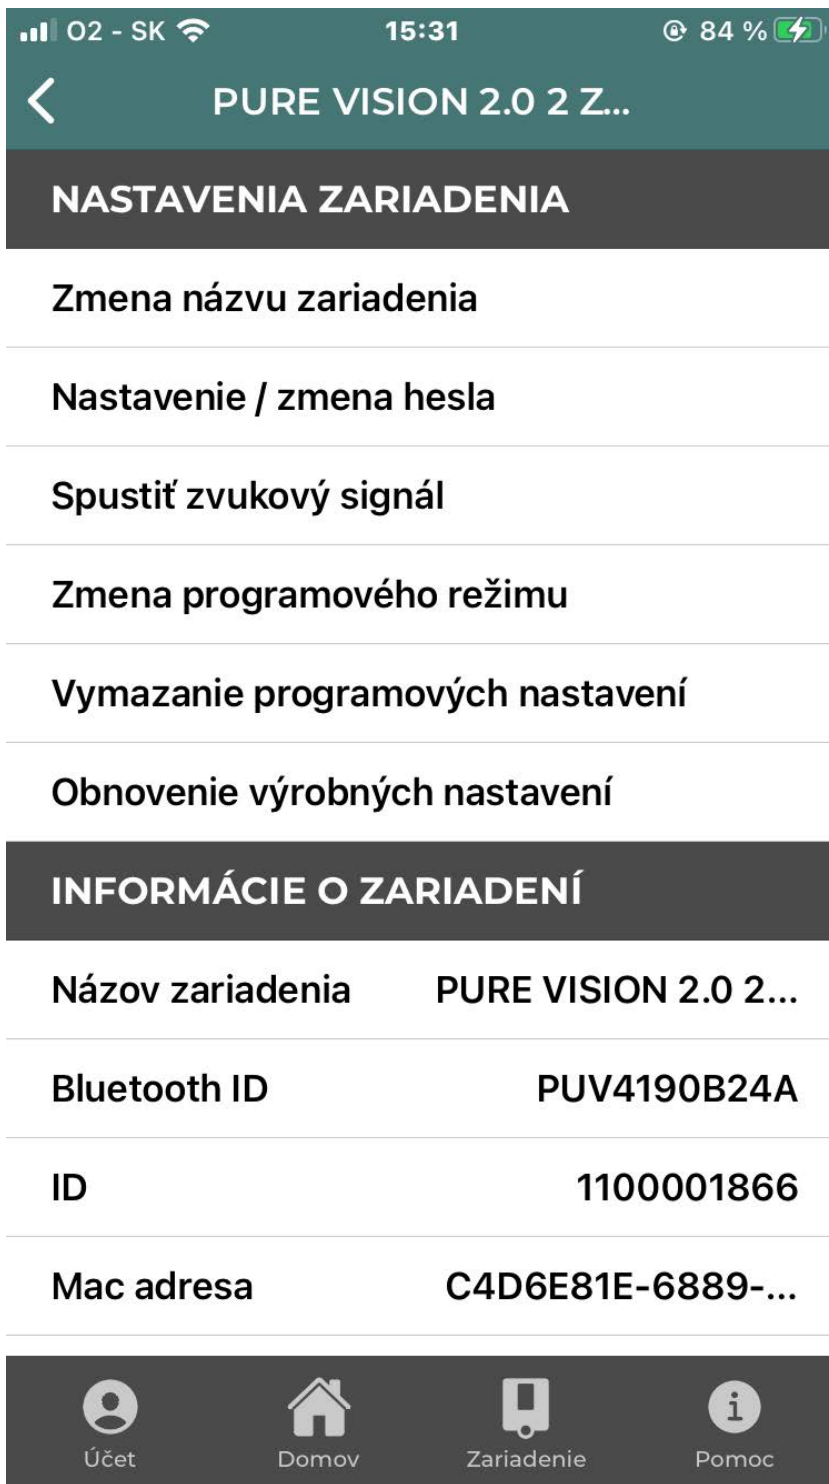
O2 - SK 15:31 84 %

PURE VISION 2.0 2 Z...

NASTAVENIA ZARIADENIA

Zmena názvu zariadenia

Nastavenie / zmena hesla

Spustiť zvukový signál

Zmena programového režimu

Vymazanie programových nastavení

Obnovenie výrobných nastavení

INFORMÁCIE O ZARIADENÍ

| Názov zariadenia | PURE VISION 2.0 2... |
|---|---|
| Bluetooth ID | PUV4190B24A |
| ID | 1100001866 |
| Mac adresa | C4D6E81E-6889-... |

Účet Domov Zariadenie Pomoc